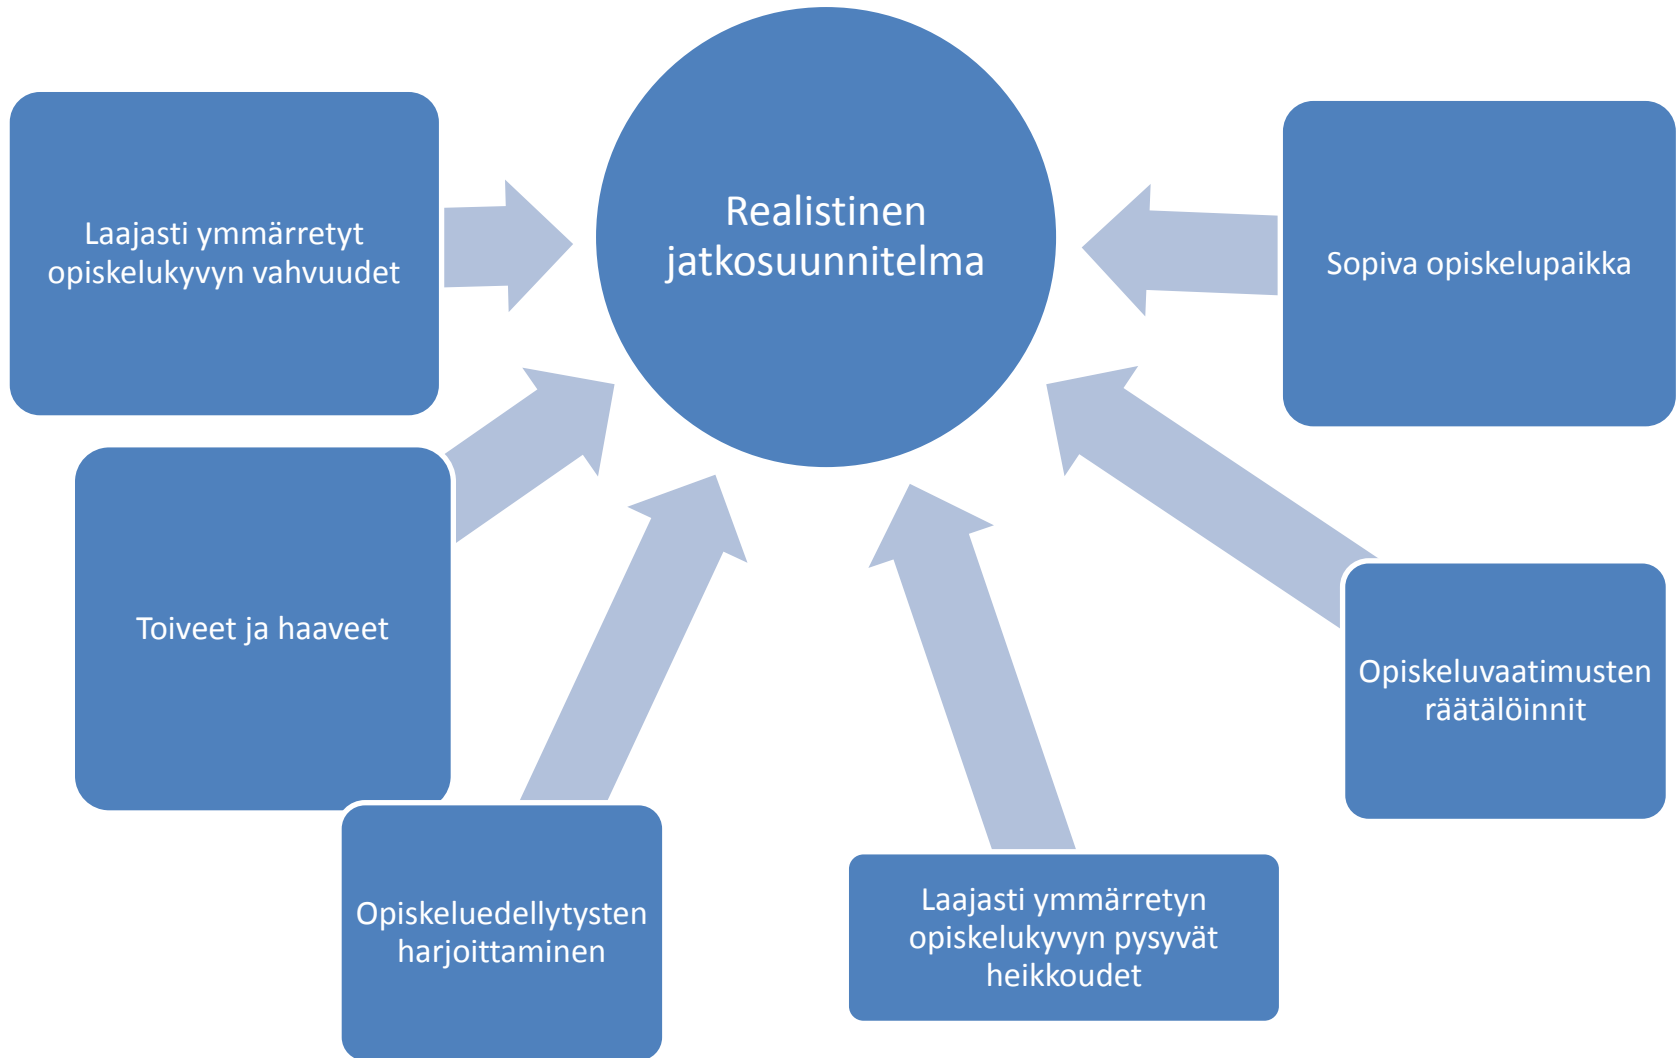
Realistinen jatkosuunnitelma

Laajasti ymmärretyt opiskelukyvyn vahvuudet

Sopiva opiskelupaikka

Toiveet ja haaveet

Opiskeluvaatimusten räätälöinnit

Opiskeluedellytysten harjoittaminen

Laajasti ymmärretyn opiskelukyvyn pysyvät heikkoudet